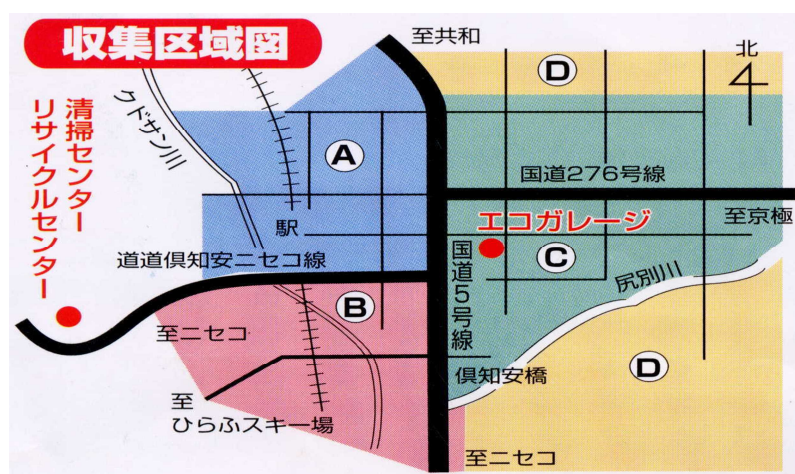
収集区域図

至共和

北

D

A

クドサン川

清掃センター
リサイクルセンター

国道276号線

駅

エコガレージ

至京極

道道倶知安ニセコ線

国道5号線

C

尻別川

B

至ニセコ

D

倶知安橋

至
ひらふスキー場

至ニセコ